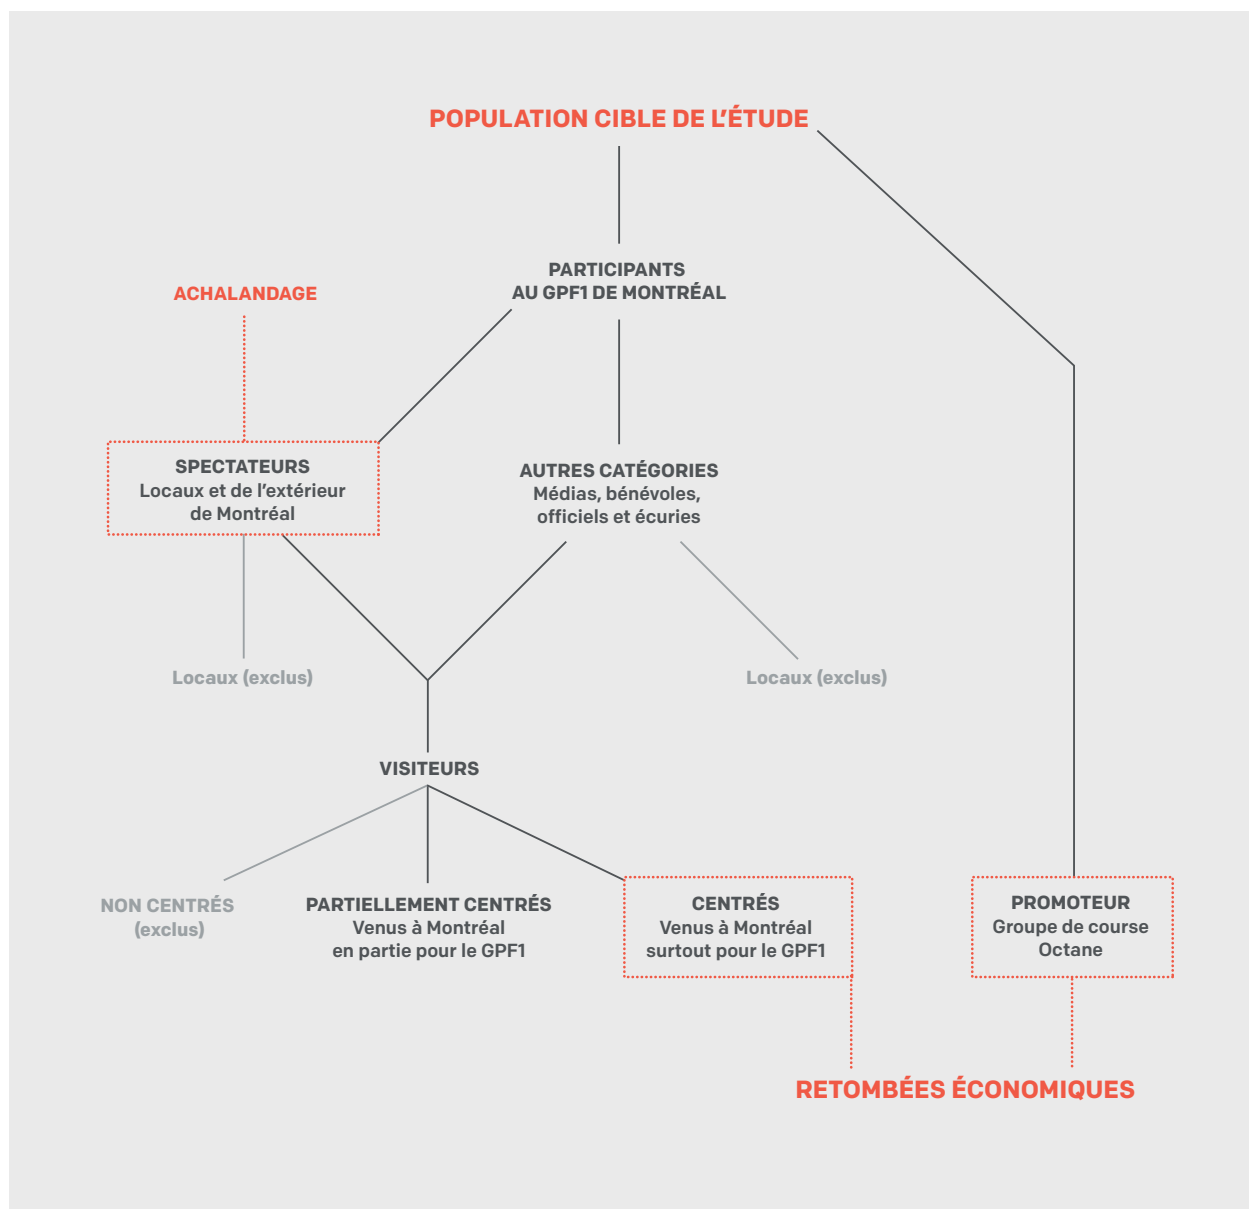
POPULATION CIBLE DE L'ÉTUDE

PARTICIPANTS
AU GPF1 DE MONTRÉAL

ACHALANDAGE

SPECTATEURS
Locaux et de l'extérieur de Montréal

AUTRES CATÉGORIES
Médias, bénévoles, officiels et écuries

Locaux (exclus)

Locaux (exclus)

VISITEURS

NON CENTRÉS (exclus)

PARTIELLEMENT CENTRÉS
Venus à Montréal en partie pour le GPF1

CENTRÉS
Venus à Montréal surtout pour le GPF1

PROMOTEUR
Groupe de course Octane

RETOMBÉES ÉCONOMIQUES